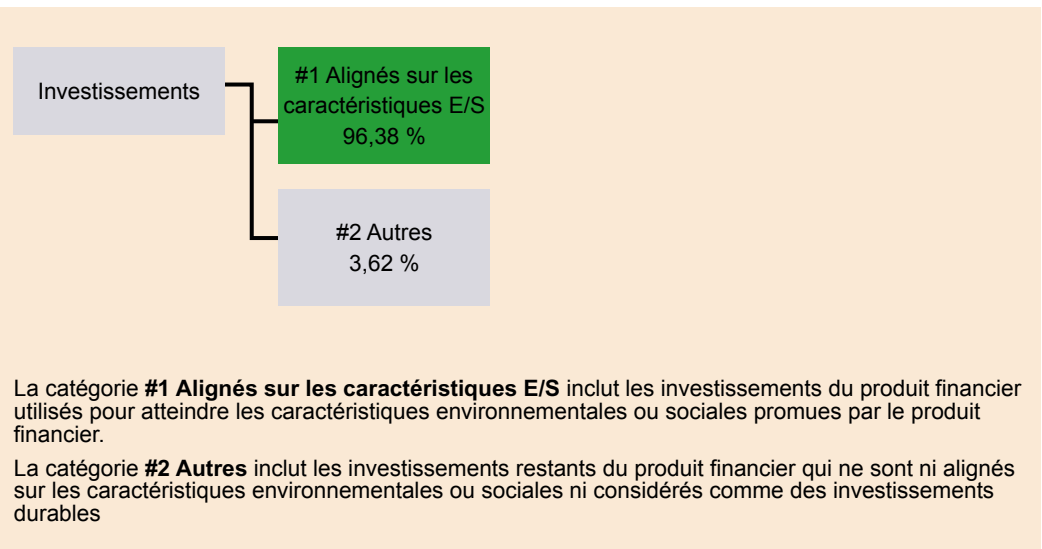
Investissements

#1 Alignés sur les caractéristiques E/S
96,38 %

#2 Autres
3,62 %

La catégorie **#1 Alignés sur les caractéristiques E/S** inclut les investissements du produit financier utilisés pour atteindre les caractéristiques environnementales ou sociales promues par le produit financier.

La catégorie **#2 Autres** inclut les investissements restants du produit financier qui ne sont ni alignés sur les caractéristiques environnementales ou sociales ni considérés comme des investissements durables